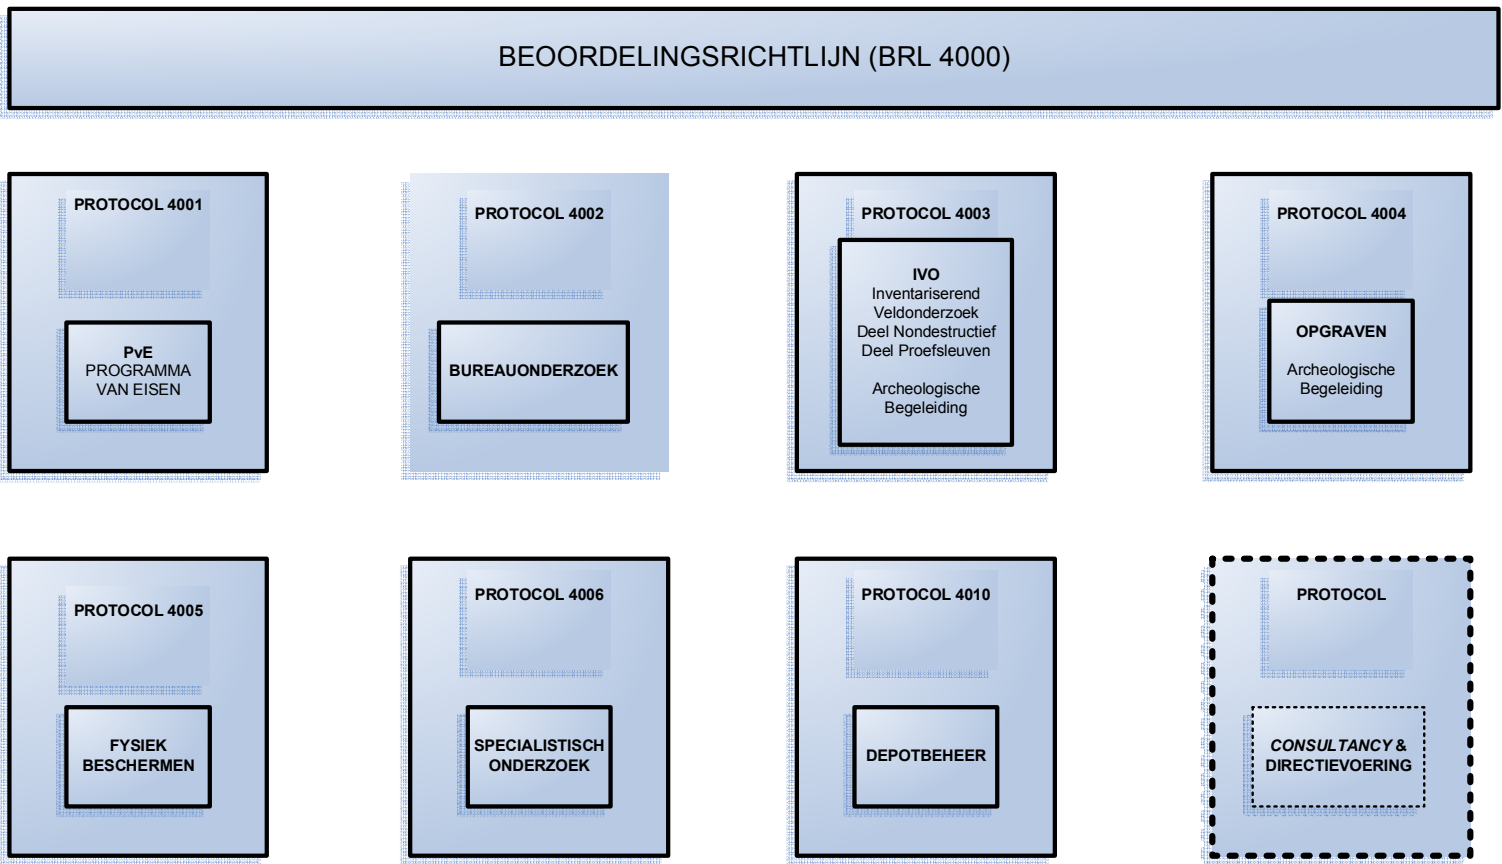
BEOORDELINGSRICHTLIJN (BRL 4000)

PROTOCOL 4001

PvE
PROGRAMMA
VAN EISEN

PROTOCOL 4002

BUREAUONDERZOEK

PROTOCOL 4003

IVO
Inventariserend
Veldonderzoek
Deel Nondestructief
Deel Proefsleuven

Archeologische
Begeleiding

PROTOCOL 4004

OPGRAVEN

Archeologische
Begeleiding

PROTOCOL 4005

FYSIEK
BESCHERMEN

PROTOCOL 4006

SPECIALISTISCH
ONDERZOEK

PROTOCOL 4010

DEPOTBEHEER

PROTOCOL

CONSULTANCY &
DIRECTIEVOERING